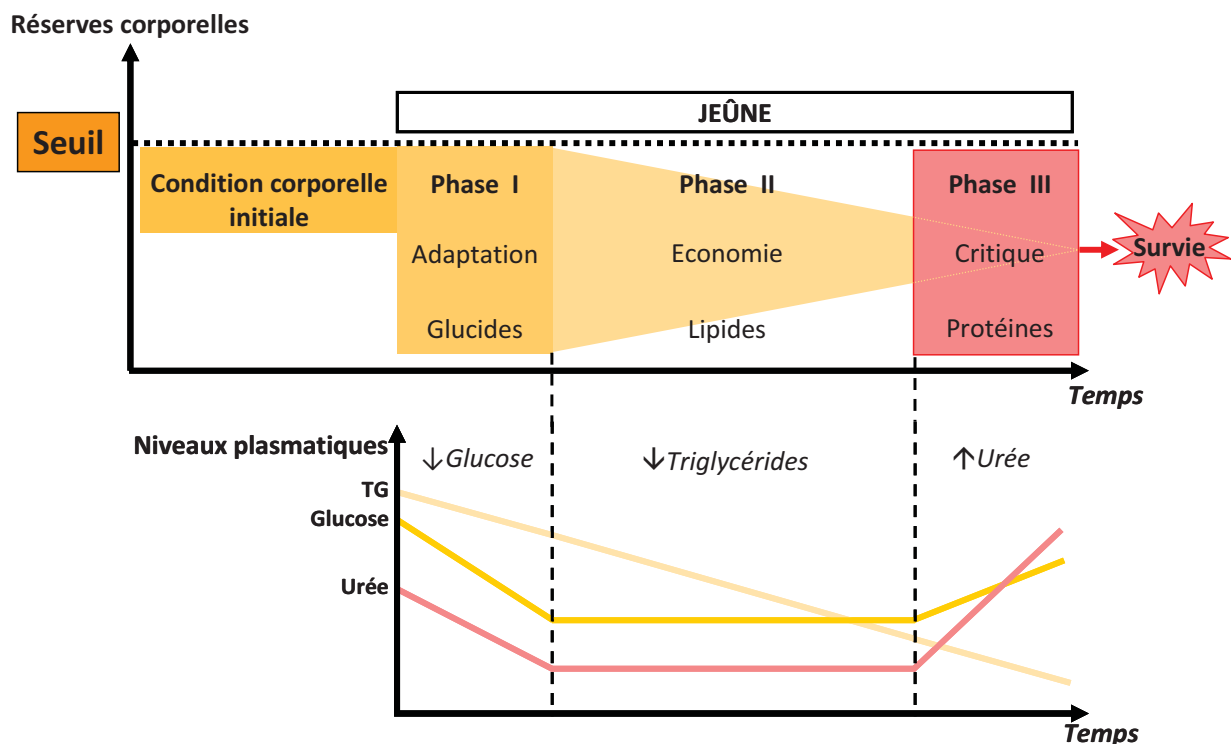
Réserves corporelles

JEÛNE

Seuil

Condition corporelle initiale

Phase I
Adaptation
Glucides

Phase II
Economie
Lipides

Phase III
Critique
Protéines

Survie

Temps

Niveaux plasmatiques

↓Glucose

↓Triglycérides

↑Urée

TG
Glucose
Urée

Temps